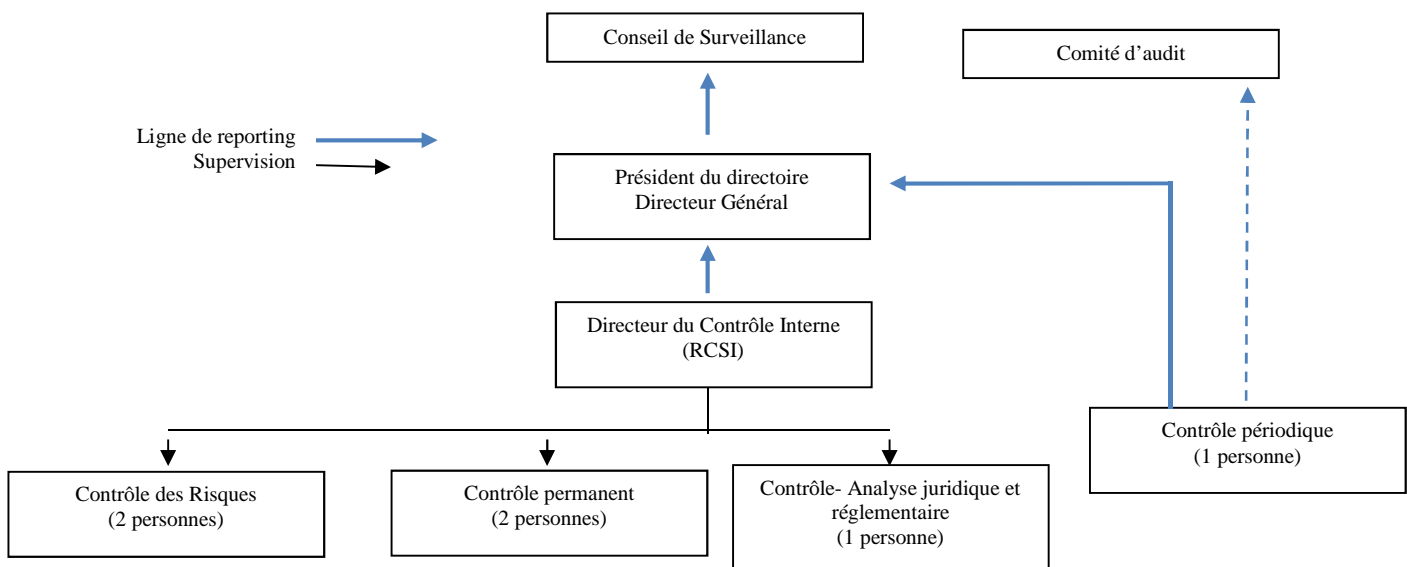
Conseil de Surveillance

Comité d'audit

Ligne de reporting
Supervision

Président du directoire
Directeur Général

Directeur du Contrôle Interne
(RCSI)

Contrôle périodique
(1 personne)

Contrôle des Risques
(2 personnes)

Contrôle permanent
(2 personnes)

Contrôle- Analyse juridique et réglementaire
(1 personne)